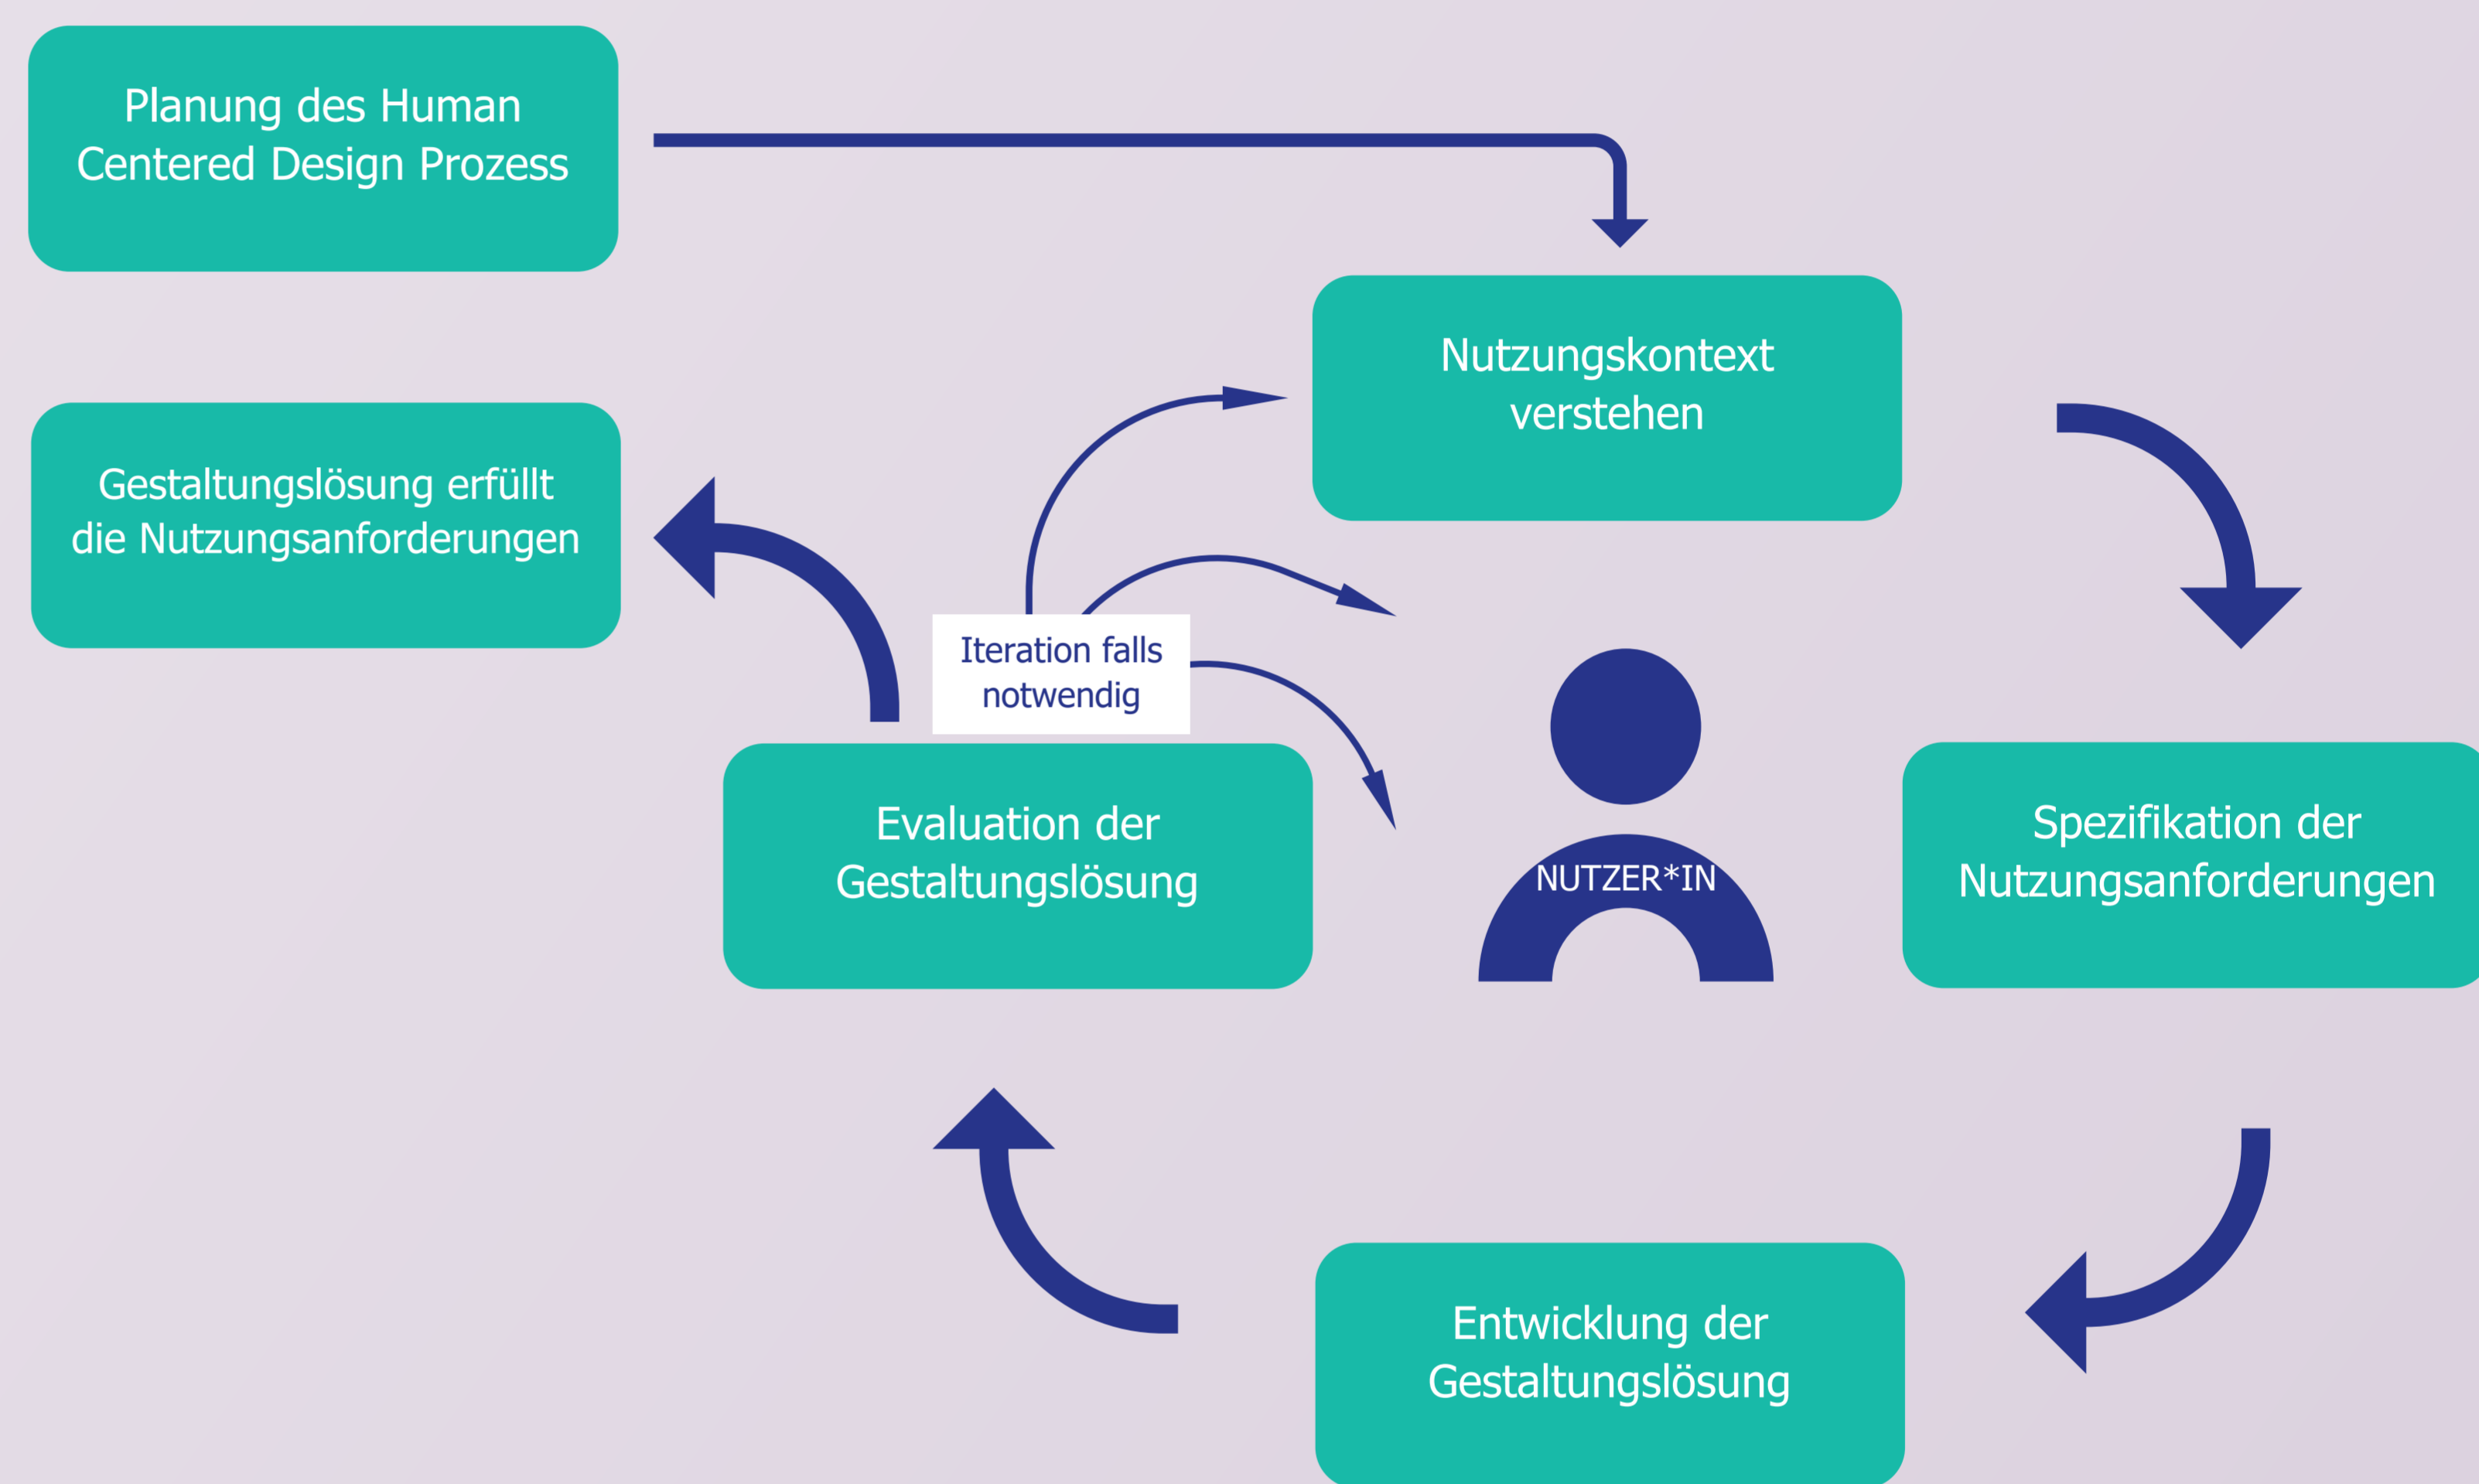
Planung des Human Centered Design Prozess

Nutzungskontext verstehen

Gestaltungslösung erfüllt die Nutzungsanforderungen

Iteration falls notwendig

NUTZER*IN

Evaluation der Gestaltungslösung

Spezifikation der Nutzungsanforderungen

Entwicklung der Gestaltungslösung